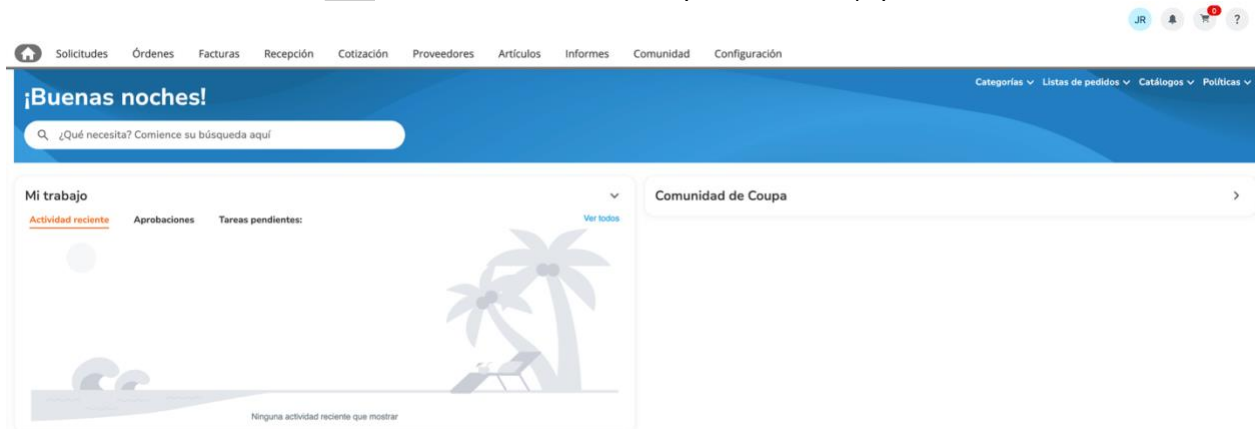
JR 0 ?

Solicitudes Órdenes Facturas Recepción Cotización Proveedores Artículos Informes Comunidad Configuración

Categorías Listas de pedidos Catálogos Políticas

¡Buenas noches!

¿Qué necesita? Comience su búsqueda aquí

Mi trabajo

Actividad reciente Aprobaciones Tareas pendientes:

Ver todos

Ninguna actividad reciente que mostrar

Comunidad de Coupa